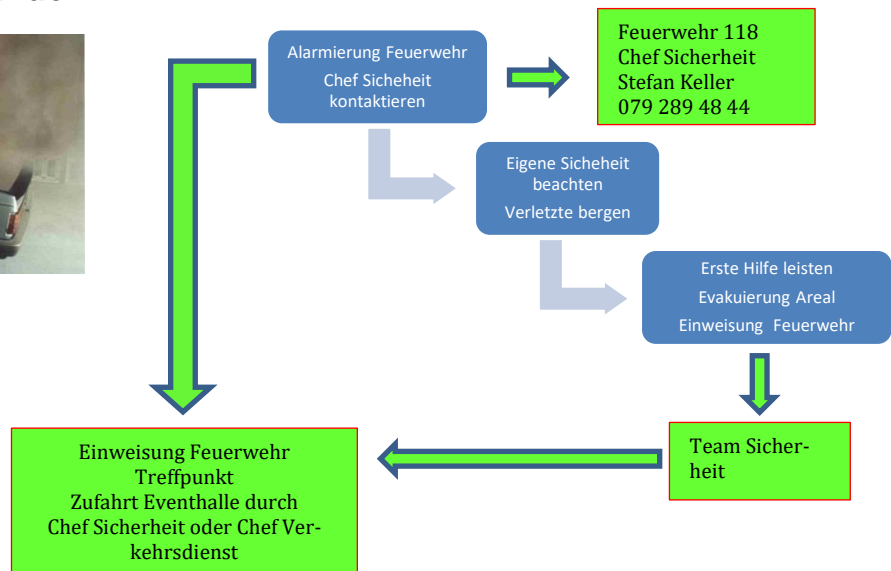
Alarmierung Feuerwehr
Chef Sicheheit kontaktieren

Feuerwehr 118
Chef Sicherheit
Stefan Keller
079 289 48 44

Eigene Sicheheit beachten
Verletzte bergen

Erste Hilfe leisten
Evakuierung Areal
Einweisung Feuerwehr

Team Sicherheit

Einweisung Feuerwehr
Treffpunkt
Zufahrt Eventhalle durch
Chef Sicherheit oder Chef Verkehrsdienst